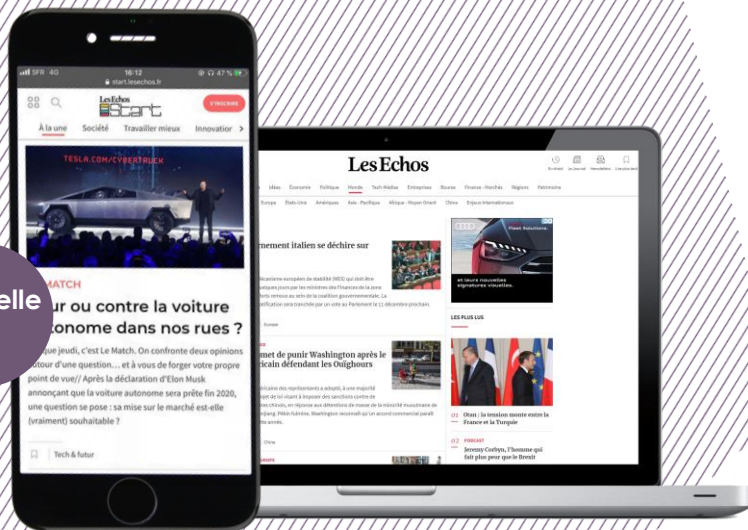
SFR 4G 16:12 47 %
start.lesechos.fr

Les Echos Start
S'INSCRIRE

À la une Société Travailler mieux Innovation

TESLA.COM/CYBERTRUCK

MATCH
ur ou contre la voiture tonome dans nos rues ?

elle

que jeudi, c'est Le Match. On confronte deux opinions utour d'une question... et à vous de forger votre propre point de vue// Après la déclaration d'Elon Musk annonçant que la voiture autonome sera prête fin 2020, une question se pose : sa mise sur le marché est-elle (vraiment) souhaitable ?

Tech & futur

Les Echos

Idées Économie Politique Monde Tech-Médias Entreprises Bourse Finance - Marchés Régions Patrimoine

Europe États-Unis Amériques Asie - Pacifique Afrique - Moyen Orient Chine Enjeux internationaux

rnement italien se déchire sur

Europe

met de punir Washington après le icain défendant les Ouïghours

Chine

LES PLUS LUS

01 Otan : la tension monte entre la France et la Turquie

02 PODCAST
Jeremy Corbyn, l'homme qui fait plus peur que le Brexit